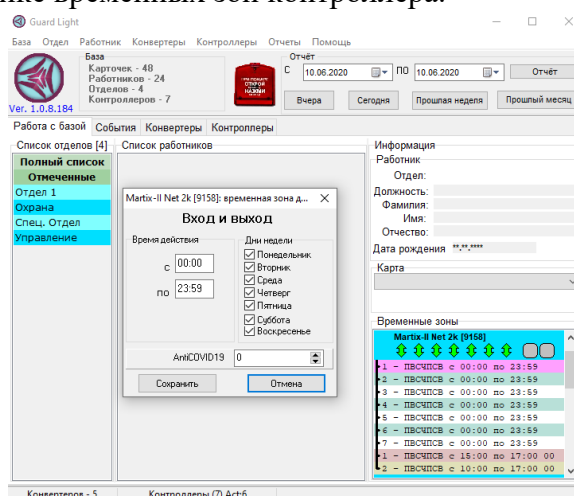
Guard Light

База Отдел Работник Конвертеры Контроллеры Отчеты Помощь

База
Карточек - 40
Работников - 24
Отделов - 4
Контроллеров - 7

Ver. 1.0.8.184

Отчёт
С 10.06.2020 ПО 10.06.2020 Отчёт

Вчера Сегодня Прошлая неделя Прошлый месяц

Работа с базой События Конвертеры Контроллеры

Список отделов [4]
Полный список
Отмеченные
Отдел 1
Охрана
Спец. Отдел
Управление

Список работников

Информация
Работник
Отдел:
Должность:
Фамилия:
Имя:
Отчество:
Дата рождения **.**.****

Карта

Временные зоны
Martix-II Net 2k [9158]
1 - ПВСЧПСВ с 00:00 по 23:59
2 - ПВСЧПСВ с 00:00 по 23:59
3 - ПВСЧПСВ с 00:00 по 23:59
4 - ПВСЧПСВ с 00:00 по 23:59
5 - ПВСЧПСВ с 00:00 по 23:59
6 - ПВСЧПСВ с 00:00 по 23:59
7 - ПВСЧПСВ с 00:00 по 23:59
1 - ПВСЧПСВ с 15:00 по 17:00 00
2 - ПВСЧПСВ с 10:00 по 17:00 00

Martix-II Net 2k [9158]: временная зона д...

Вход и выход

Время действия
с 00:00
по 23:59

Дни недели
Понедельник
Вторник
Среда
Четверг
Пятница
Суббота
Воскресенье

AntiCOVID19 0

Сохранить Отмена

Конвертеров - 5 Контроллеры (7) Act:6